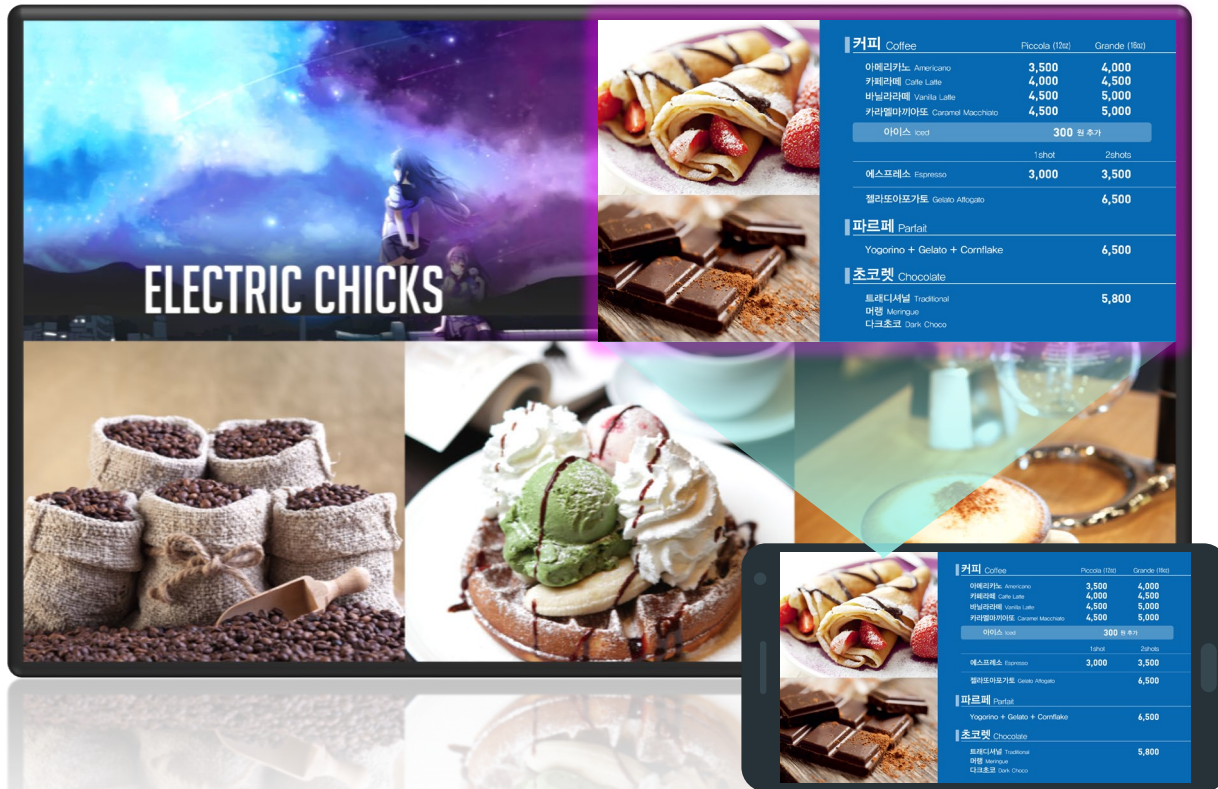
ELECTRIC CHICKS

커피 Coffee

| | Piccola (12oz) | Grande (16oz) |
|---|---|---|
| 아메리카노 Americano | 3,500 | 4,000 |
| 카페라떼 Caffe Latte | 4,000 | 4,500 |
| 바닐라라떼 Vanilla Latte | 4,500 | 5,000 |
| 카라멜마끼아또 Caramel Macchiato | 4,500 | 5,000 |

아이스 Iced 300 원 추가

| | 1shot | 2shots |
|---|---|---|
| 에스프레소 Espresso | 3,000 | 3,500 |
| 젤라또아포가토 Gelato Affogato | | 6,500 |

파르페 Parfait

Yogorino + Gelato + Cornflake 6,500

초코렛 Chocolate

트래디셔널 Traditional 5,800
머랭 Meringue
다크초코 Dark Choco

커피 Coffee

| | Piccola (12oz) | Grande (16oz) |
|---|---|---|
| 아메리카노 Americano | 3,500 | 4,000 |
| 카페라떼 Caffe Latte | 4,000 | 4,500 |
| 바닐라라떼 Vanilla Latte | 4,500 | 5,000 |
| 카라멜마끼아또 Caramel Macchiato | 4,500 | 5,000 |

아이스 Iced 300 원 추가

| | 1shot | 2shots |
|---|---|---|
| 에스프레소 Espresso | 3,000 | 3,500 |
| 젤라또아포가토 Gelato Affogato | | 6,500 |

파르페 Parfait

Yogorino + Gelato + Cornflake 6,500

초코렛 Chocolate

트래디셔널 Traditional 5,800
머랭 Meringue
다크초코 Dark Choco